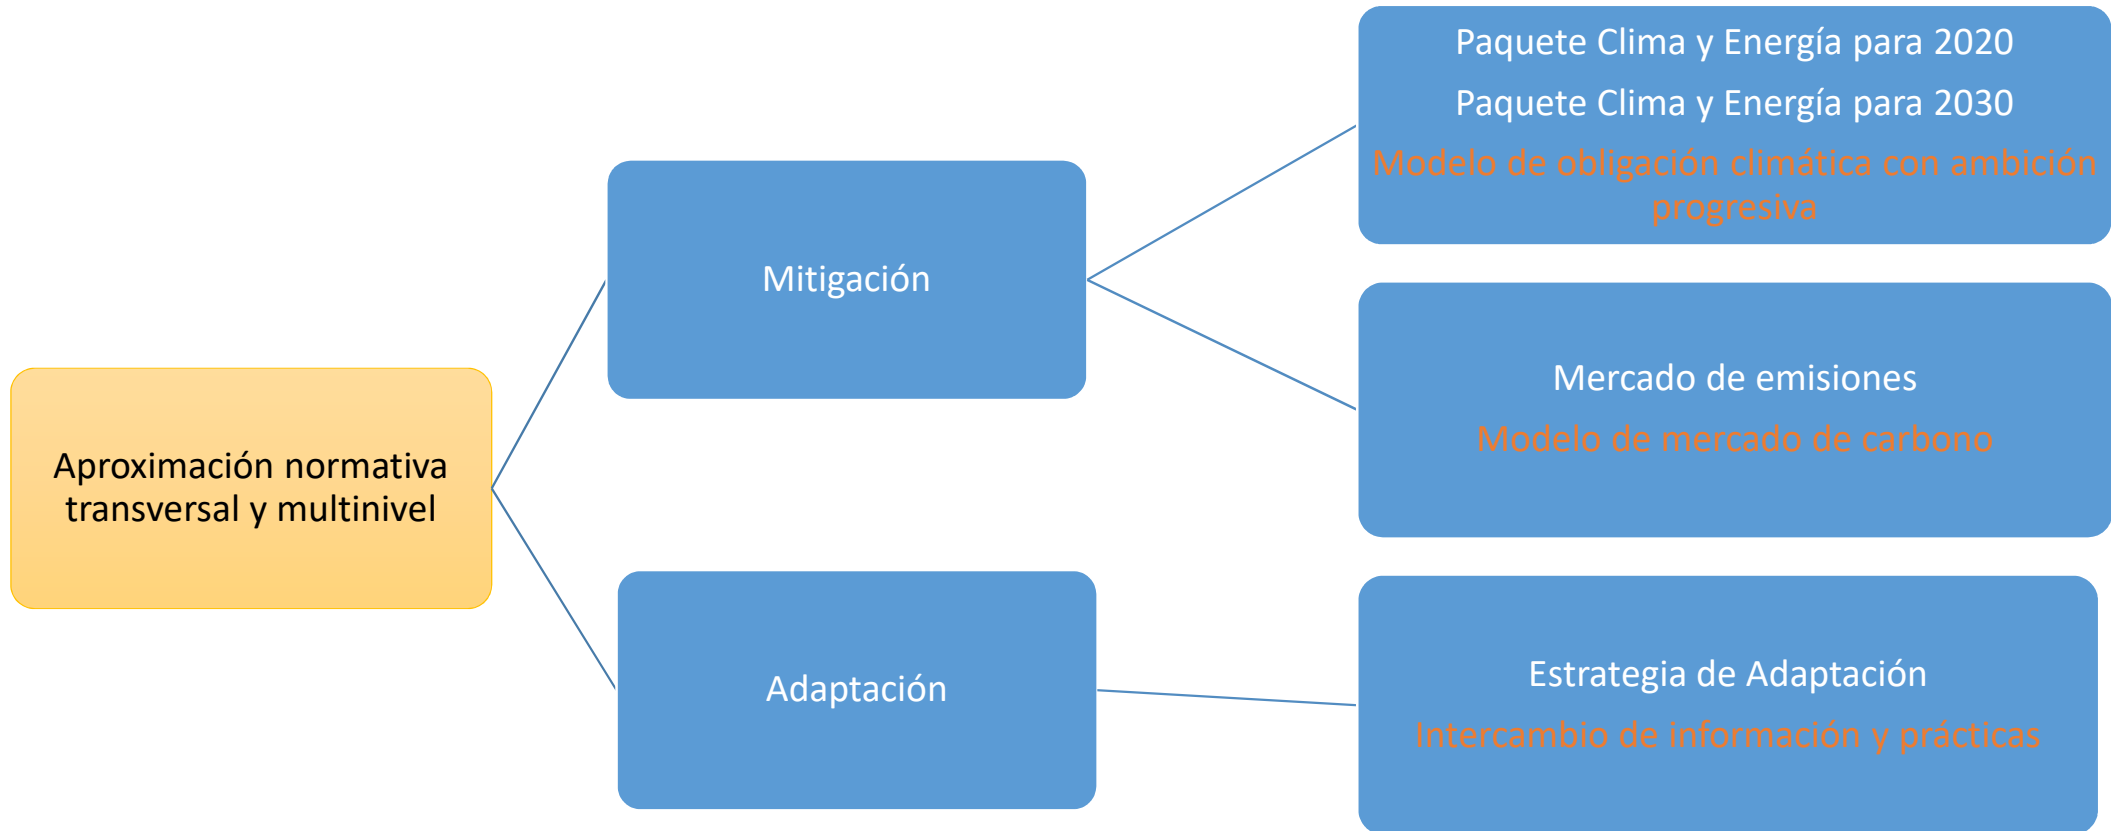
Aproximación normativa transversal y multinivel

Mitigación

Paquete Clima y Energía para 2020

Paquete Clima y Energía para 2030

Modelo de obligación climática con ambición progresiva

Mercado de emisiones

Modelo de mercado de carbono

Adaptación

Estrategia de Adaptación

Intercambio de información y prácticas